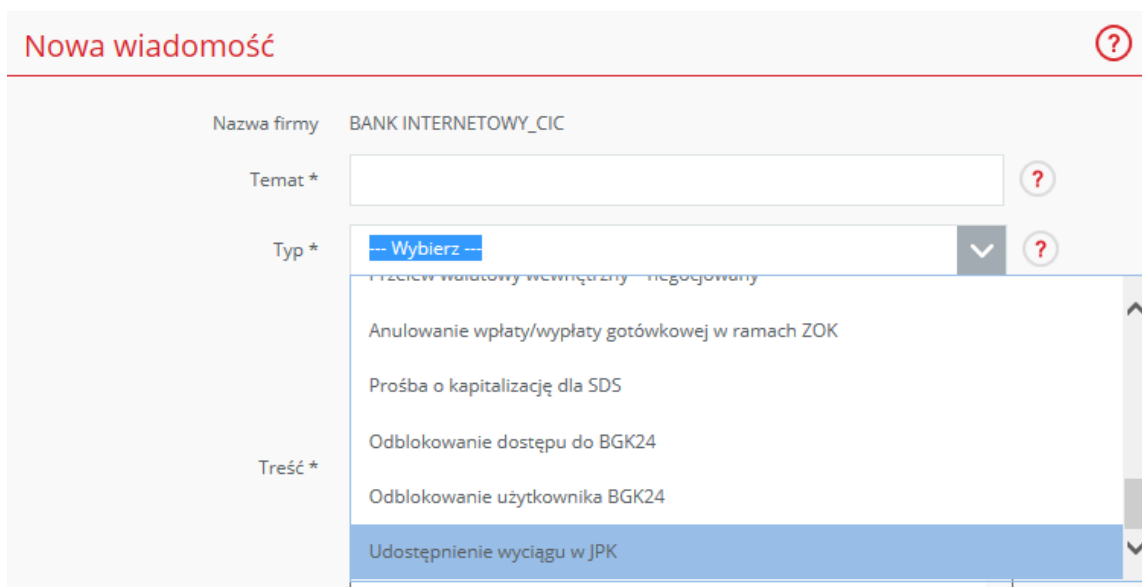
Nowa wiadomość

?

Nazwa firmy BANK INTERNETOWY_CIC

Temat *

?

Typ * --- Wybierz ---

?

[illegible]

Anulowanie wpłaty/wypłaty gotówkowej w ramach ZOK

Prośba o kapitalizację dla SDS

Odblokowanie dostępu do BGK24

Treść *

Odblokowanie użytkownika BGK24

Udostępnienie wyciągu w JPK